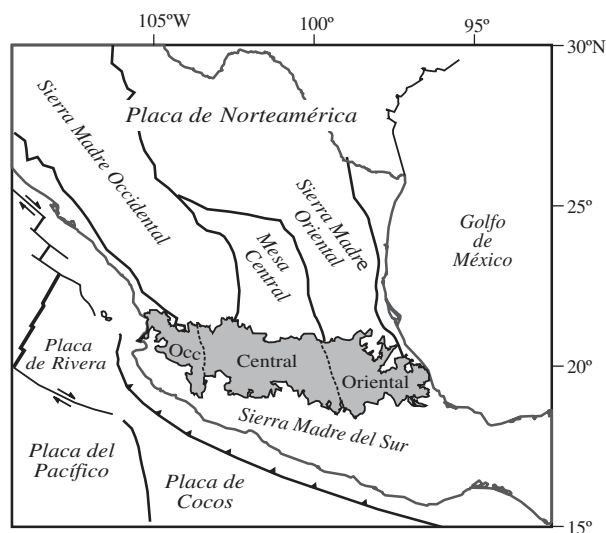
105ºW
100º
95º
30ºN
25º
20º
15º

Placa de Norteamérica
Sierra Madre Occidental
Sierra Madre Oriental
Mesa Central
Golfo de México
Placa de Rivera
Occ
Central
Oriental
Sierra Madre del Sur
Placa del Pacífico
Placa de Cocos